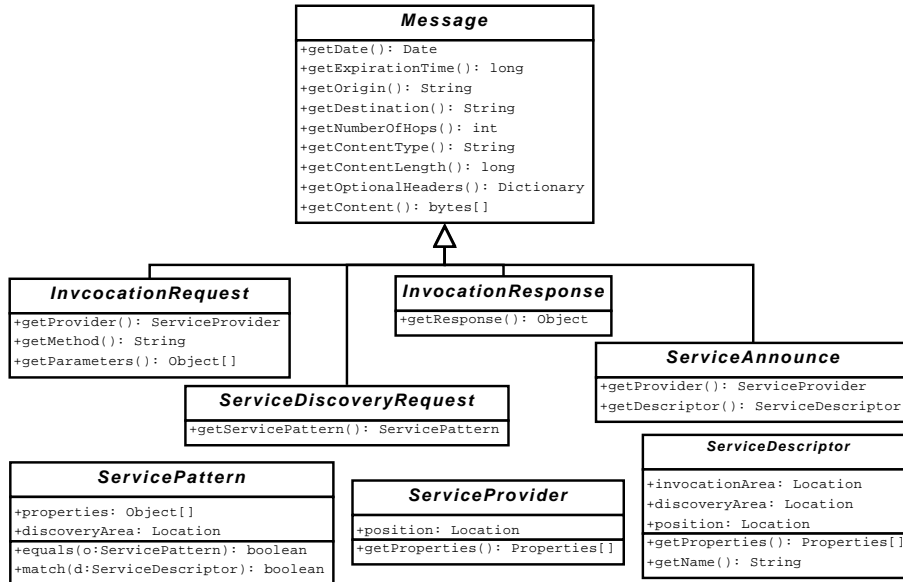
Message

+getDate(): Date
+getExpirationTime(): long
+getOrigin(): String
+getDestination(): String
+getNumberOfHops(): int
+getContentType(): String
+getContentLength(): long
+getOptionalHeaders(): Dictionary
+getContent(): bytes[]

InvcocationRequest

+getProvider(): ServiceProvider
+getMethod(): String
+getParameters(): Object[]

InvocationResponse

+getResponse(): Object

ServiceAnnounce

+getProvider(): ServiceProvider
+getDescriptor(): ServiceDescriptor

ServiceDiscoveryRequest

+getServicePattern(): ServicePattern

ServicePattern

+properties: Object[]
+discoveryArea: Location
+equals(o:ServicePattern): boolean
+match(d:ServiceDescriptor): boolean

ServiceProvider

+position: Location
+getProperties(): Properties[]

ServiceDescriptor

+invocationArea: Location
+discoveryArea: Location
+position: Location
+getProperties(): Properties[]
+getName(): String